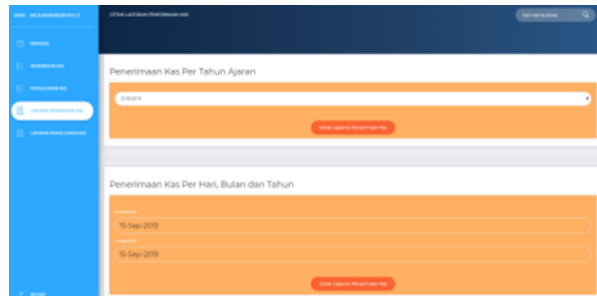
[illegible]

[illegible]

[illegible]

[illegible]

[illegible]

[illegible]

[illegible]

Cetak Laporan Penerimaan Kas

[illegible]

Penerimaan Kas Per Tahun Ajaran

2018/2019

Cetak Laporan Penerimaan Kas

Penerimaan Kas Per Hari, Bulan dan Tahun

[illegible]

15-Sep-2019

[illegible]

15-Sep-2019

Cetak Laporan Penerimaan Kas